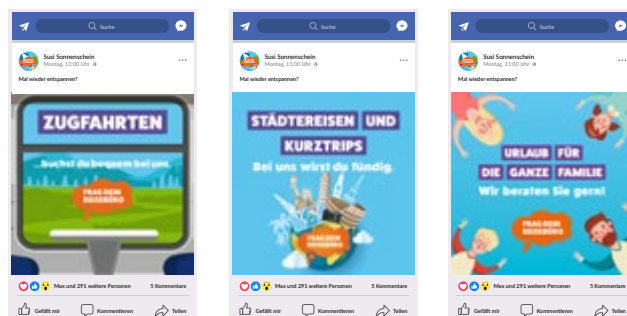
Suche

Susi Sonnenschein
Montag, 11:00 Uhr

Mal wieder entspannen?

ZUGFAHRTEN

...buchst du bequem bei uns.

FRAG DEIN REISEBÜRO

Max und 291 weitere Personen

5 Kommentare

Gefällt mir

Kommentieren

Teilen

Suche

Susi Sonnenschein
Montag, 11:00 Uhr

Mal wieder entspannen?

STÄDTEREISEN UND KURZTRIPS

Bei uns wirst du fündig.

FRAG DEIN REISEBÜRO

Max und 291 weitere Personen

5 Kommentare

Gefällt mir

Kommentieren

Teilen

Suche

Susi Sonnenschein
Montag, 11:00 Uhr

Mal wieder entspannen?

URLAUB FÜR DIE GANZE FAMILIE

Wir beraten Sie gern!

FRAG DEIN REISEBÜRO

Max und 291 weitere Personen

5 Kommentare

Gefällt mir

Kommentieren

Teilen